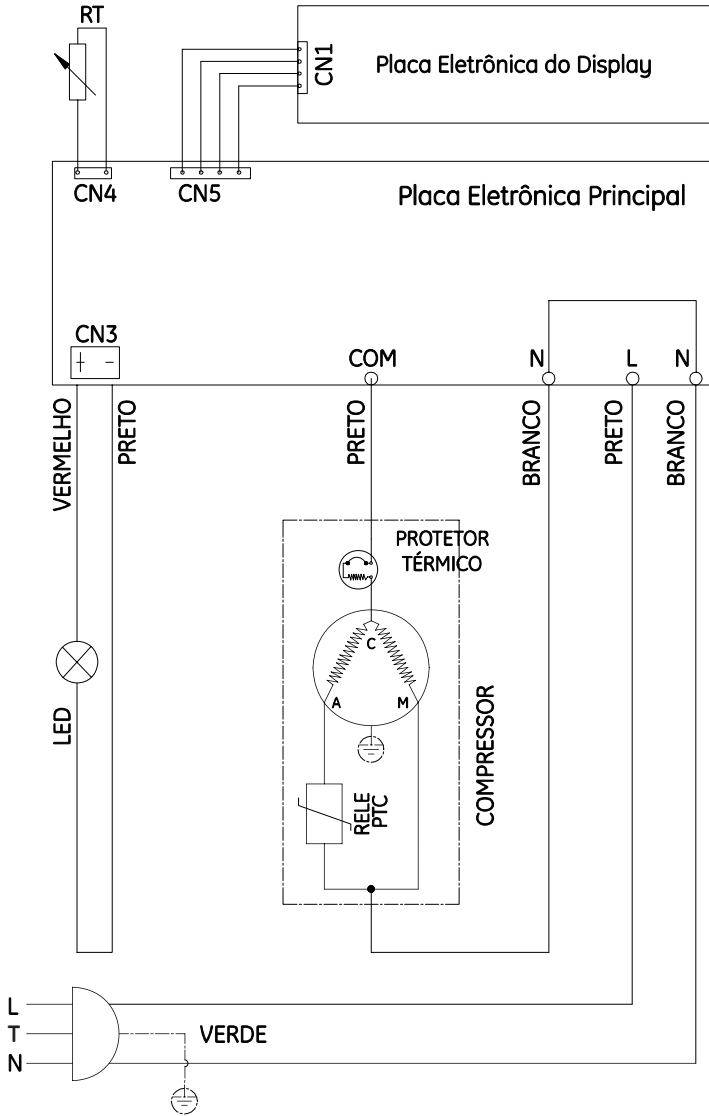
RT

CN1

Placa Eletrônica do Display

CN4 CN5

Placa Eletrônica Principal

CN3
+ -

COM N L N

VERMELHO PRETO PRETO BRANCO PRETO BRANCO

PROTETOR TÉRMICO

C

A M

COMPRESSOR

RELE PTC

LED

L
T
N

VERDE